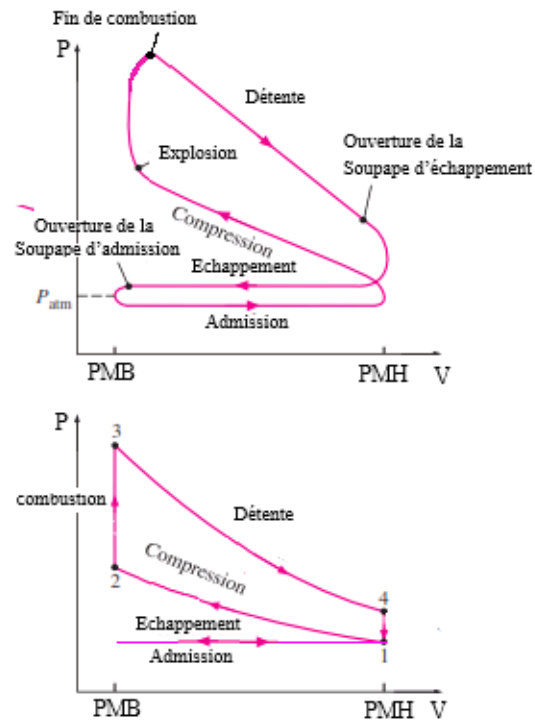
Fin de combustion

P

Détente

Ouverture de la Soupape d'échappement

Explosion

Compression

Ouverture de la Soupape d'admission

Echappement

$P_{atm}$

Admission

PMB

PMH

V

P

3

combustion

Détente

Compression

2

4

Echappement

Admission

1

PMB

PMH

V